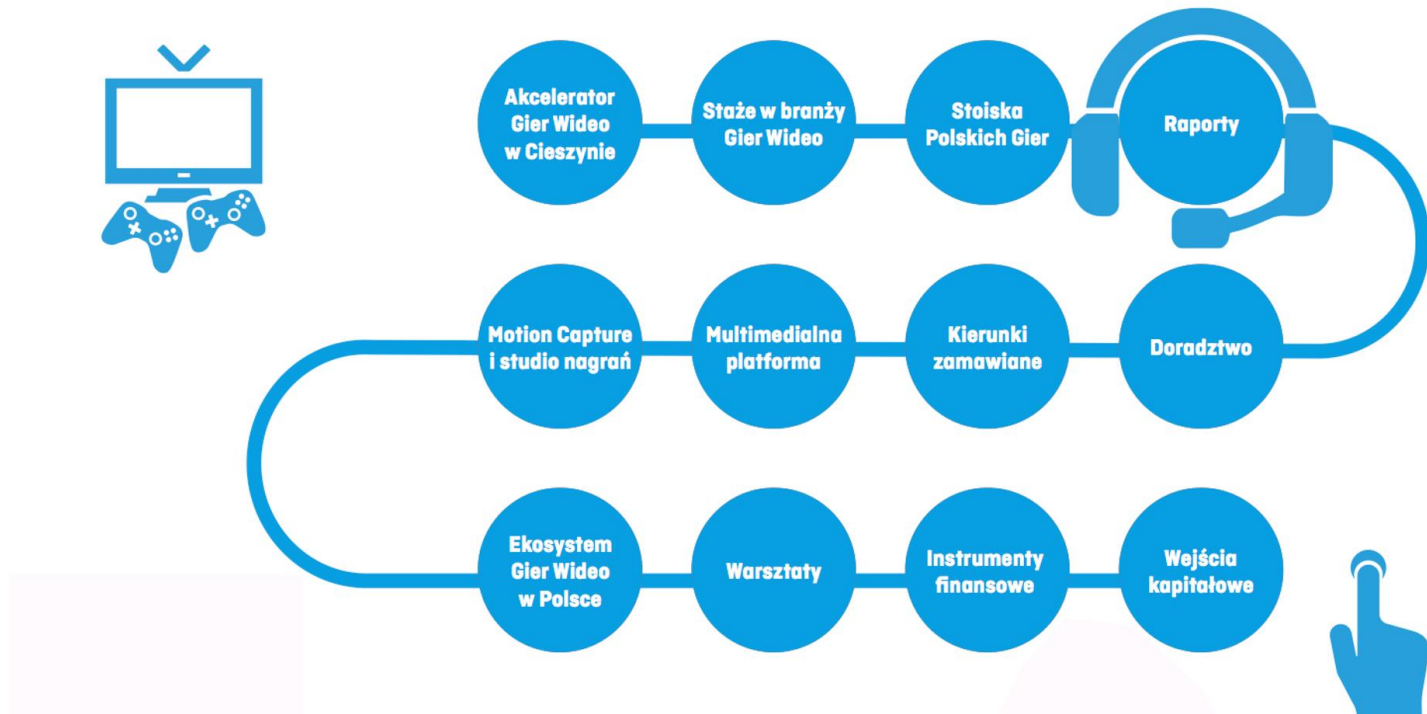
Akcelerator Gier Wideo w Cieszynie

Staże w branży Gier Wideo

Stoiska Polskich Gier

Raporty

Doradztwo

Kierunki zamawiane

Multimedialna platforma

Motion Capture i studio nagrań

Ekosystem Gier Wideo w Polsce

Warsztaty

Instrumenty finansowe

Wejścia kapitałowe